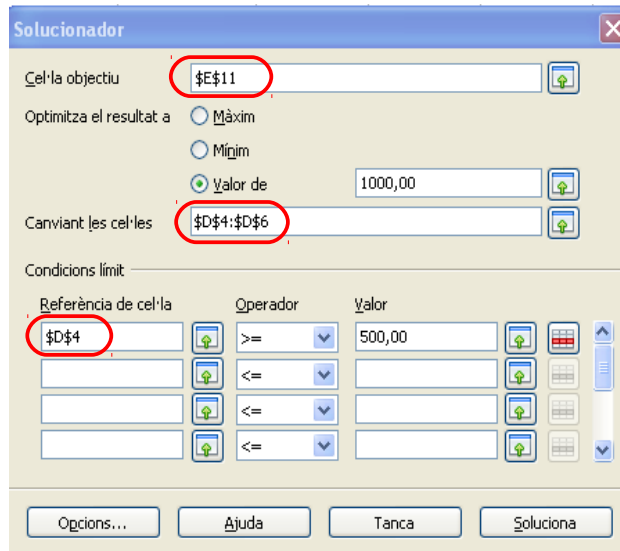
Solucionador

Cel·la objectiu $E$11

Optimitza el resultat a
Màxim
Mínim
Valor de 1000,00

Canviant les cel·les $D$4:$D$6

Condicions límit

| Referència de cel·la | Operador | Valor |
|---|---|---|
| $D$4 | >= | 500,00 |
| | <= | |
| | <= | |
| | <= | |

Opcions... Ajuda Tanca Soluciona